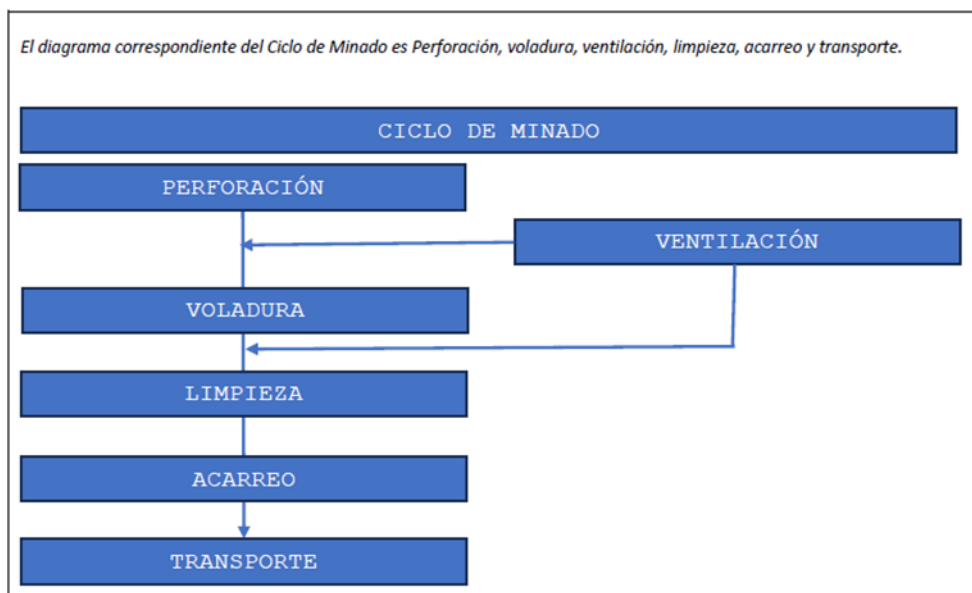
El diagrama correspondiente del Ciclo de Minado es Perforación, voladura, ventilación, limpieza, acarreo y transporte.

CICLO DE MINADO

PERFORACIÓN

VENTILACIÓN

VOLADURA

LIMPIEZA

ACARREO

TRANSPORTE